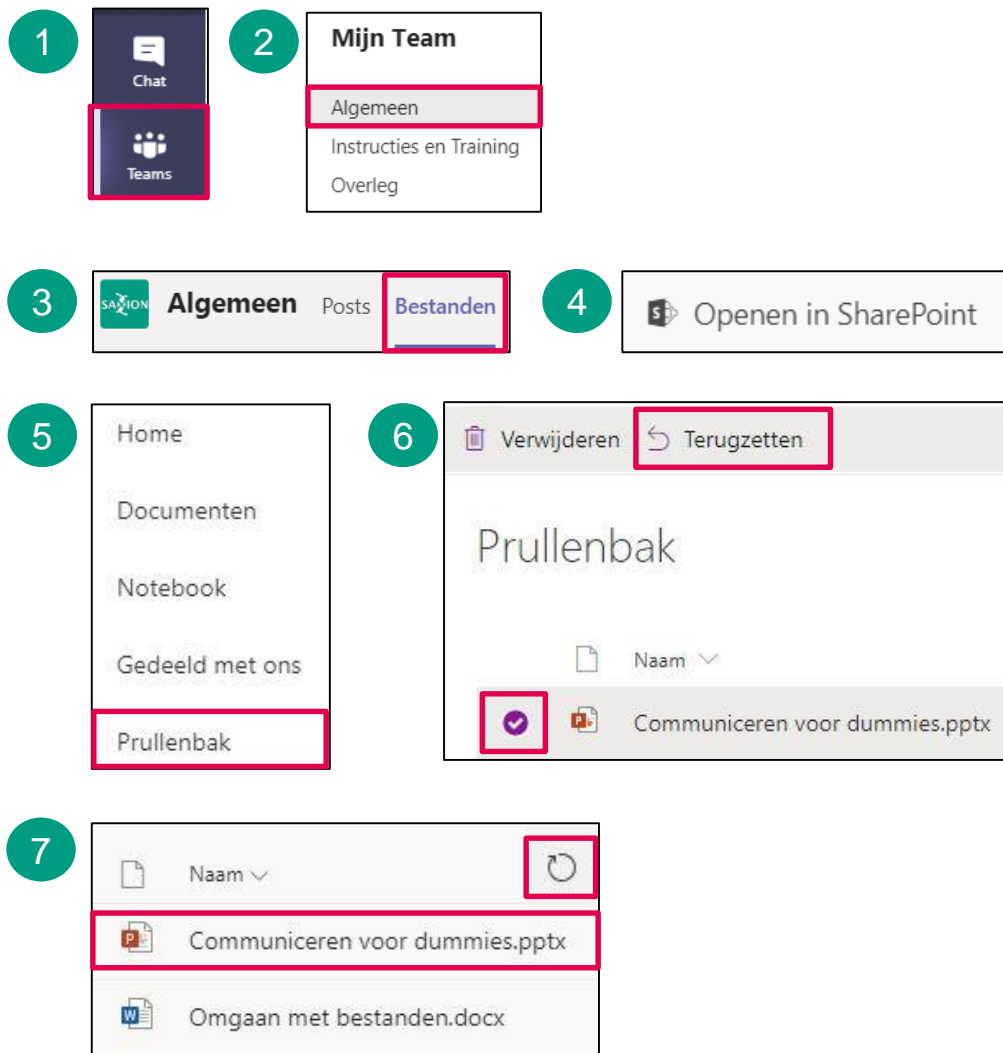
1

Chat

Teams

2

Mijn Team

Algemeen

Instructies en Training

Overleg

3

SAXION

Algemeen

Posts

Bestanden

4

Openen in SharePoint

5

Home

Documenten

Notebook

Gedeeld met ons

Prullenbak

6

Verwijderen

Terugzetten

Prullenbak

Naam

Communiceren voor dummies.pptx

7

Naam

Communiceren voor dummies.pptx

Omgaan met bestanden.docx